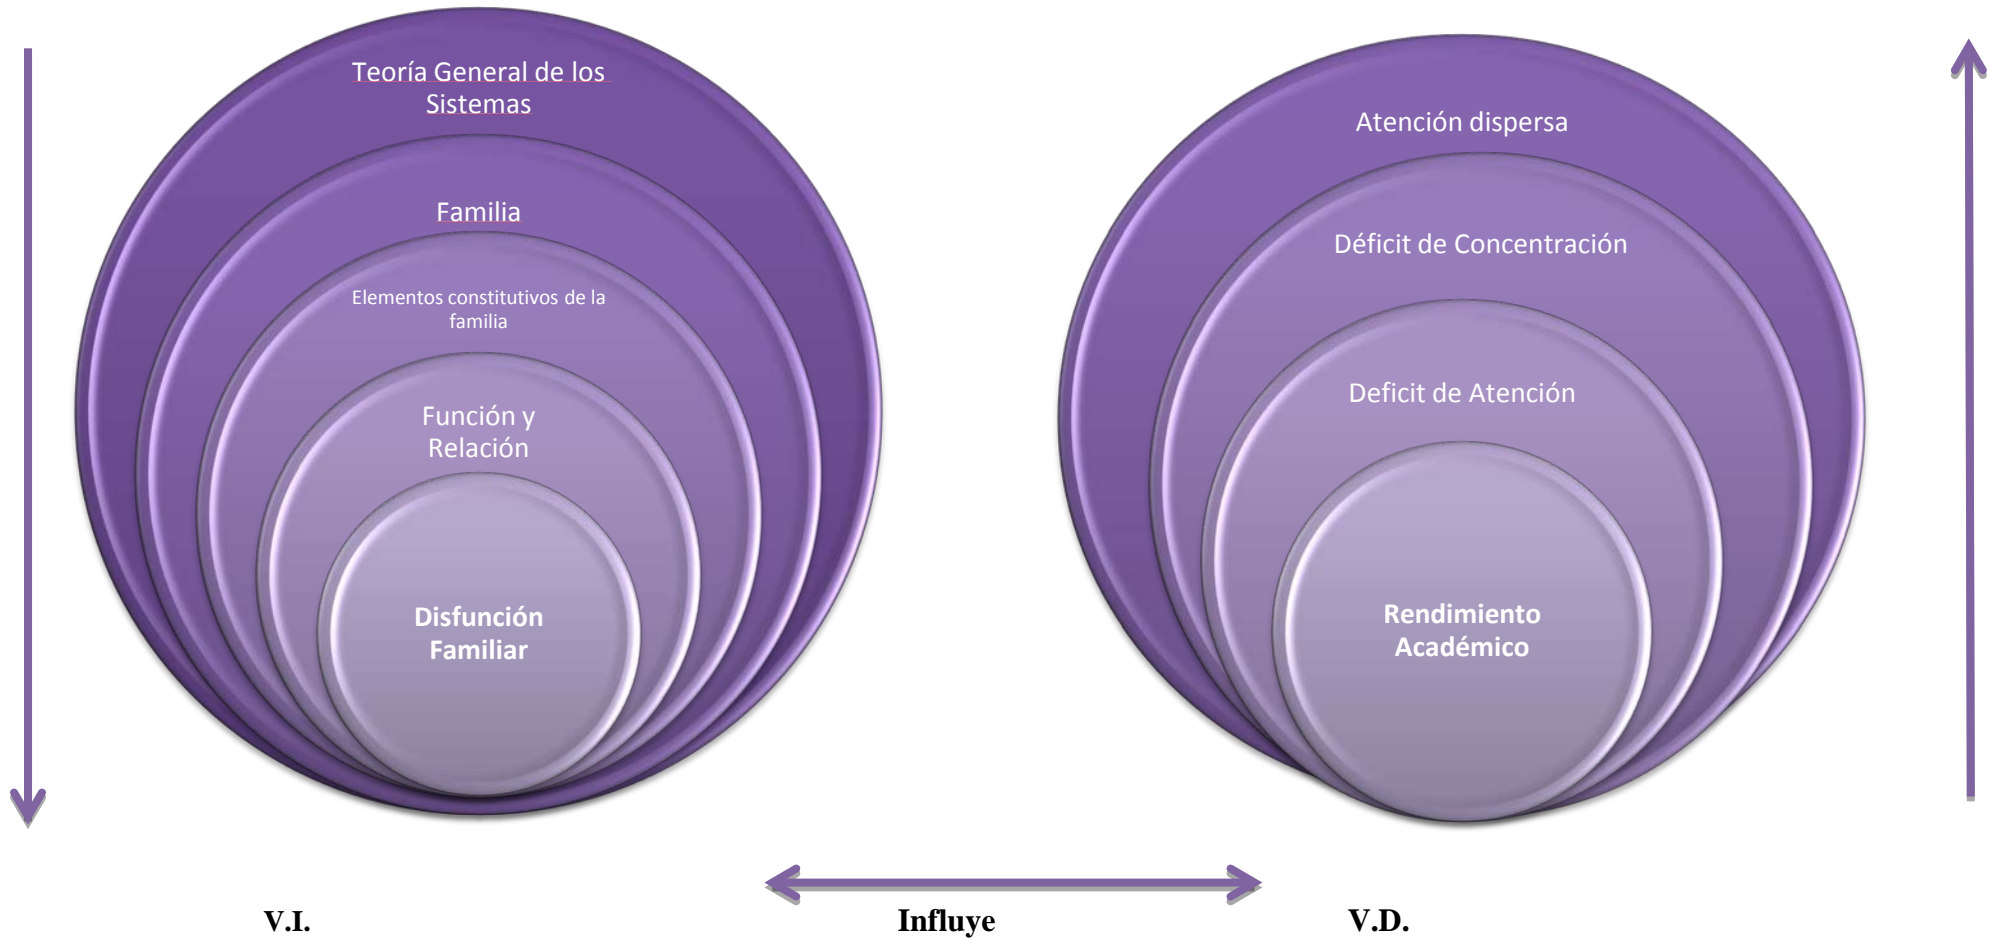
Teoría General de los Sistemas

Familia

Elementos constitutivos de la familia

Función y Relación

Disfunción Familiar

Atención dispersa

Déficit de Concentración

Deficit de Atención

Rendimiento Académico

V.I.

Influye

V.D.